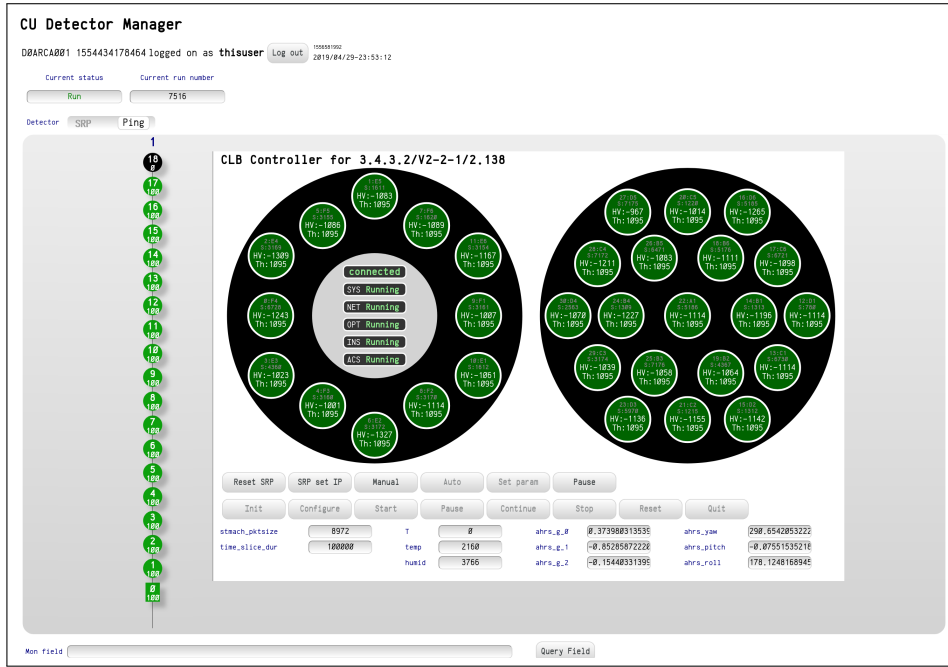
CU Detector Manager

DØARCAØØ1 1554434178464 logged on as thisuser Log out 1556581992 2019/04/29-23:53:12

Current status
Run

Current run number
7516

Detector SRP Ping

1

18 Ø
17 1ØØ
16 1ØØ
15 1ØØ
14 1ØØ
13 1ØØ
12 1ØØ
11 1ØØ
1Ø 1ØØ
9 1ØØ
8 1ØØ
7 1ØØ
6 1ØØ
5 1ØØ
4 1ØØ
3 1ØØ
2 1ØØ
1 1ØØ
Ø 1ØØ

CLB Controller for 3.4.3.2/V2-2-1/2.138

HV:-1083 Th:1095
HV:-1086 Th:1095
HV:-1089 Th:1095
HV:-1309 Th:1095
HV:-1167 Th:1095
HV:-1243 Th:1095
HV:-1007 Th:1095
HV:-1023 Th:1095
HV:-1061 Th:1095
HV:-1001 Th:1095
HV:-1114 Th:1095
HV:-1327 Th:1095

connected
SYS Running
NET Running
OPT Running
INS Running
ACS Running

HV:-967 Th:1095
HV:-1014 Th:1095
HV:-1265 Th:1095
HV:-1211 Th:1095
HV:-1083 Th:1095
HV:-1111 Th:1095
HV:-1098 Th:1095
HV:-1070 Th:1095
HV:-1227 Th:1095
HV:-1114 Th:1095
HV:-1196 Th:1095
HV:-1114 Th:1095
HV:-1039 Th:1095
HV:-1058 Th:1095
HV:-1064 Th:1095
HV:-1114 Th:1095
HV:-1136 Th:1095
HV:-1155 Th:1095
HV:-1142 Th:1095

Reset SRP | SRP set IP | Manual | Auto | Set param | Pause
Init | Configure | Start | Pause | Continue | Stop | Reset | Quit

stmach_pktsize 8972
time_slice_dur 100000
T Ø
temp 2160
humid 3766
ahrs_g_Ø Ø.373980313539
ahrs_g_1 -Ø.85285872228
ahrs_g_2 -Ø.15440331399
ahrs_yaw 290.6542053222
ahrs_pitch -Ø.07551535218
ahrs_roll 178.1248168945

Mon field
Query Field